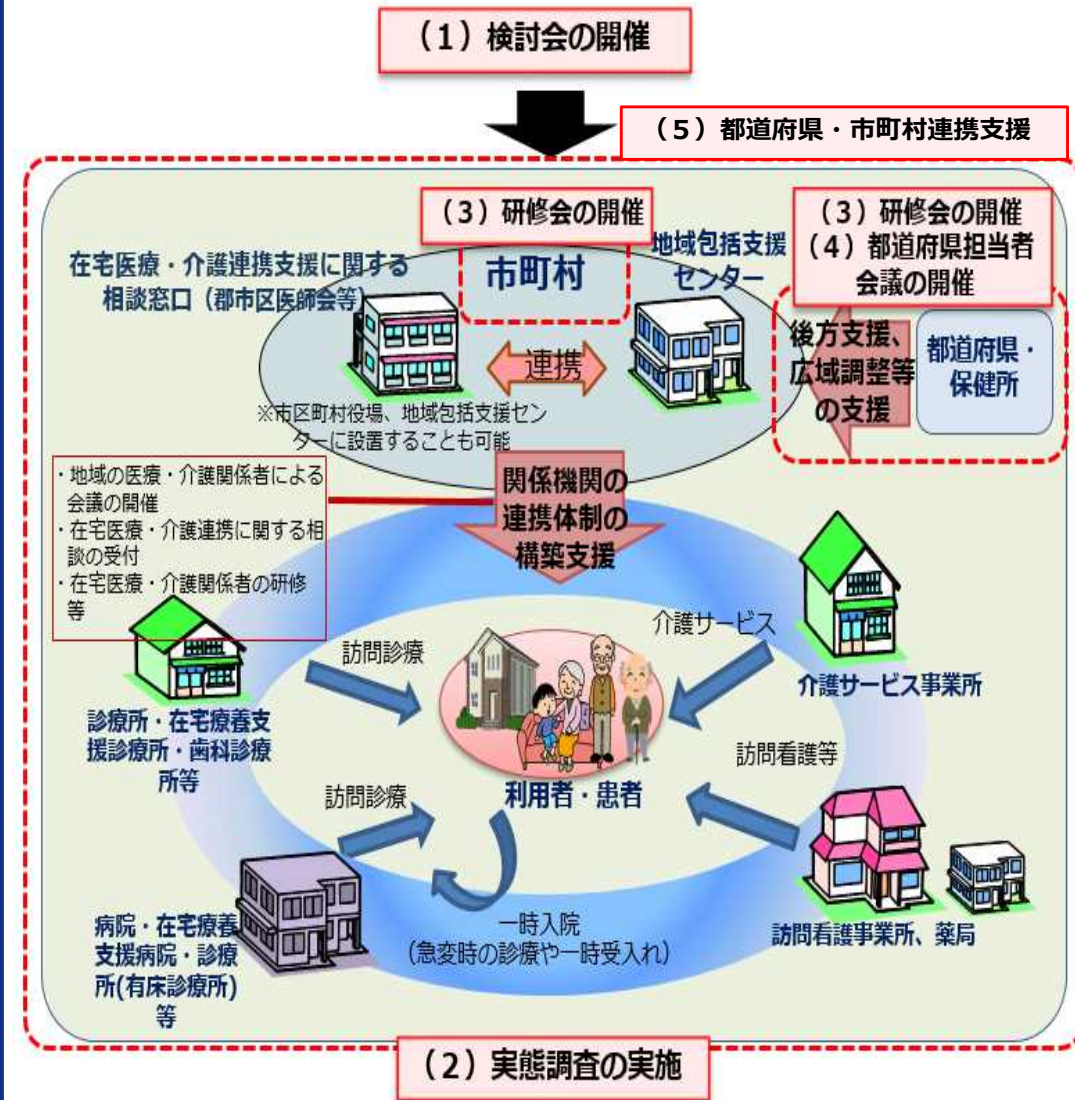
（1）検討会の開催

（5）都道府県・市町村連携支援

（3）研修会の開催

在宅医療・介護連携支援に関する相談窓口（郡市区医師会等）

市町村

地域包括支援センター

（3）研修会の開催
（4）都道府県担当者会議の開催

連携

※市区町村役場、地域包括支援センターに設置することも可能

後方支援、広域調整等の支援

都道府県・保健所

・地域の医療・介護関係者による会議の開催
・在宅医療・介護連携に関する相談の受付
・在宅医療・介護関係者の研修等

関係機関の連携体制の構築支援

介護サービス

介護サービス事業所

訪問診療

診療所・在宅療養支援診療所・歯科診療所等

訪問看護等

訪問診療

利用者・患者

一時入院
（急変時の診療や一時受入れ）

病院・在宅療養支援病院・診療所(有床診療所)等

訪問看護事業所、薬局

（2）実態調査の実施